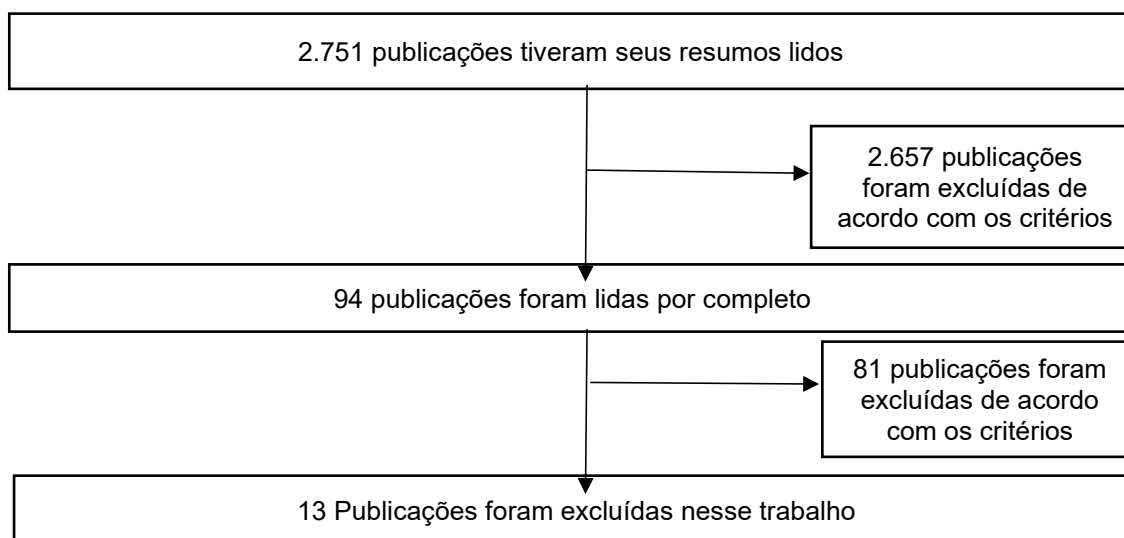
2.751 publicações tiveram seus resumos lidos

2.657 publicações foram excluídas de acordo com os critérios

94 publicações foram lidas por completo

81 publicações foram excluídas de acordo com os critérios

13 Publicações foram excluídas nesse trabalho